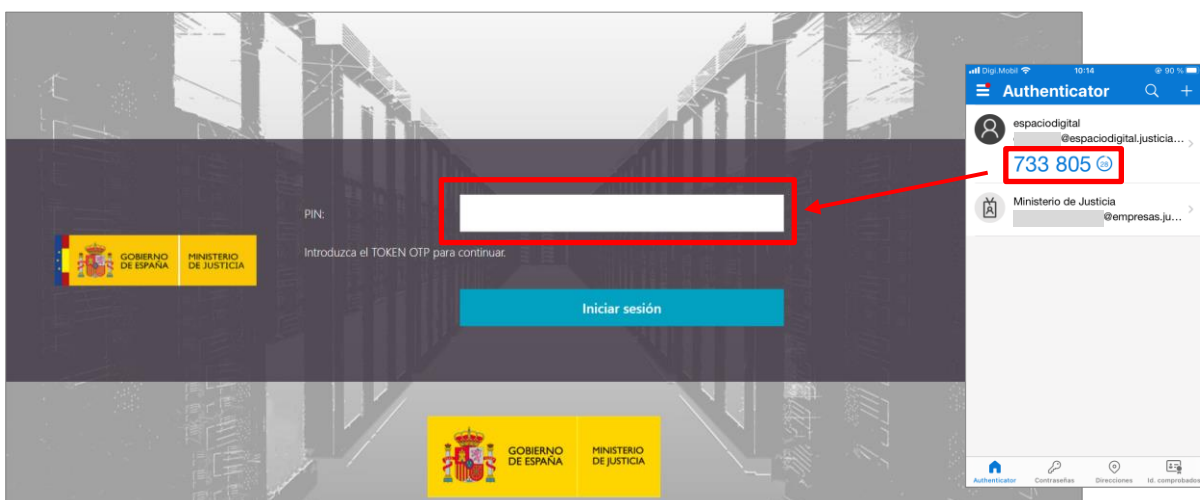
GOBIERNO DE ESPAÑA MINISTERIO DE JUSTICIA

PIN:

Introduzca el TOKEN OTP para continuar.

Iniciar sesión

GOBIERNO DE ESPAÑA MINISTERIO DE JUSTICIA

Digi.Mobil 10:14 90 %

Authenticator

espaciodigital
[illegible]@espaciodigital.justicia...
733 805 28

Ministerio de Justicia
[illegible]@empresas.ju...

Authenticator Contraseñas Direcciones Id. comprobados